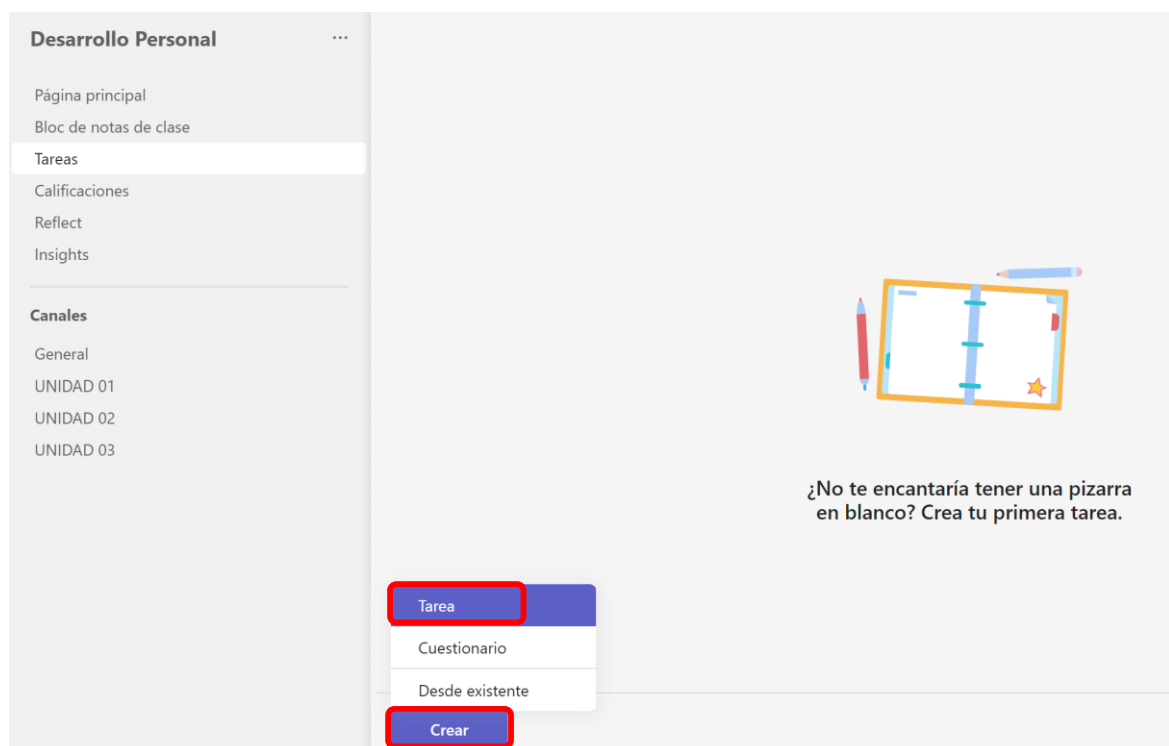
Desarrollo Personal ···

Página principal
Bloc de notas de clase
Tareas
Calificaciones
Reflect
Insights

Canales
General
UNIDAD 01
UNIDAD 02
UNIDAD 03

¿No te encantaría tener una pizarra en blanco? Crea tu primera tarea.

Tarea
Cuestionario
Desde existente

Crear